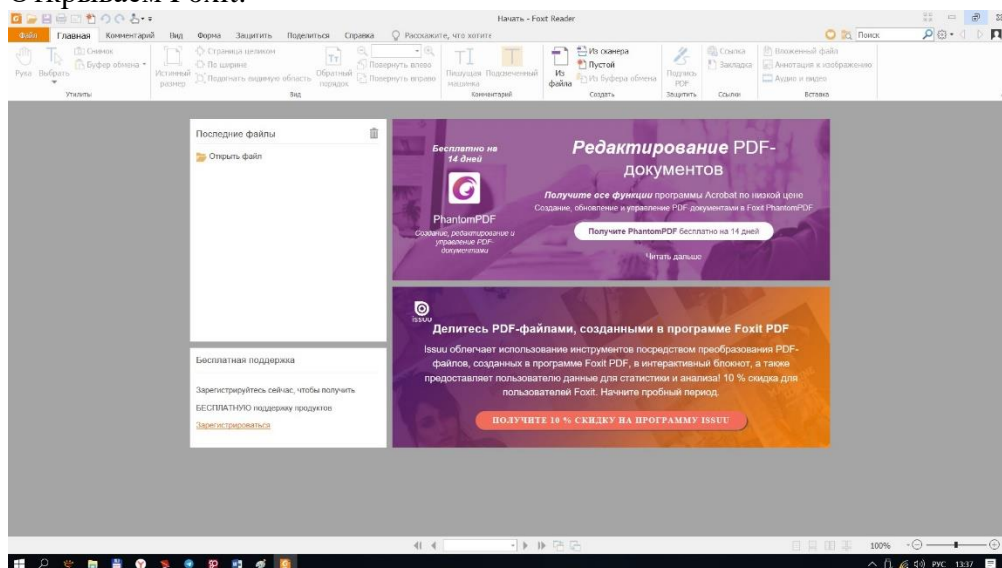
Открываем Foxit.

Начать - Foxit Reader

Файл Главная Комментарий Вид Форма Защитить Поделиться Справка Расскажите, что хотите

Поиск

Рука Выбрать Снимок Буфер обмена Утилиты

Истинный размер Страница целиком По ширине Подогнать видимую область Обратный порядок Повернуть влево Повернуть вправо Вид

Пишущая машинка Подсвеченный Комментарий

Из файла Из сканера Пустой Из буфера обмена Создать

Подпись PDF Защитить

Ссылка Закладка Ссылки

Вложенный файл Аннотация к изображению Аудио и видео Вставка

Последние файлы

Открыть файл

Бесплатная поддержка

Зарегистрируйтесь сейчас, чтобы получить БЕСПЛАТНУЮ поддержку продуктов

Зарегистрироваться

Бесплатно на 14 дней

PhantomPDF

Создание, редактирование и управление PDF-документами

Редактирование PDF-документов

Получите все функции программы Acrobat по низкой цене

Создание, обновление и управление PDF документами в Foxit PhantomPDF

Получите PhantomPDF бесплатно на 14 дней

Читать дальше

issuu

Делитесь PDF-файлами, созданными в программе Foxit PDF

Issuu облегчает использование инструментов посредством преобразования PDF-файлов, созданных в программе Foxit PDF, в интерактивный блокнот, а также предоставляет пользователю данные для статистики и анализа! 10 % скидка для пользователей Foxit. Начните пробный период.

ПОЛУЧИТЕ 10 % СКИДКУ НА ПРОГРАММУ ISSUU

100%

РУС 13:37